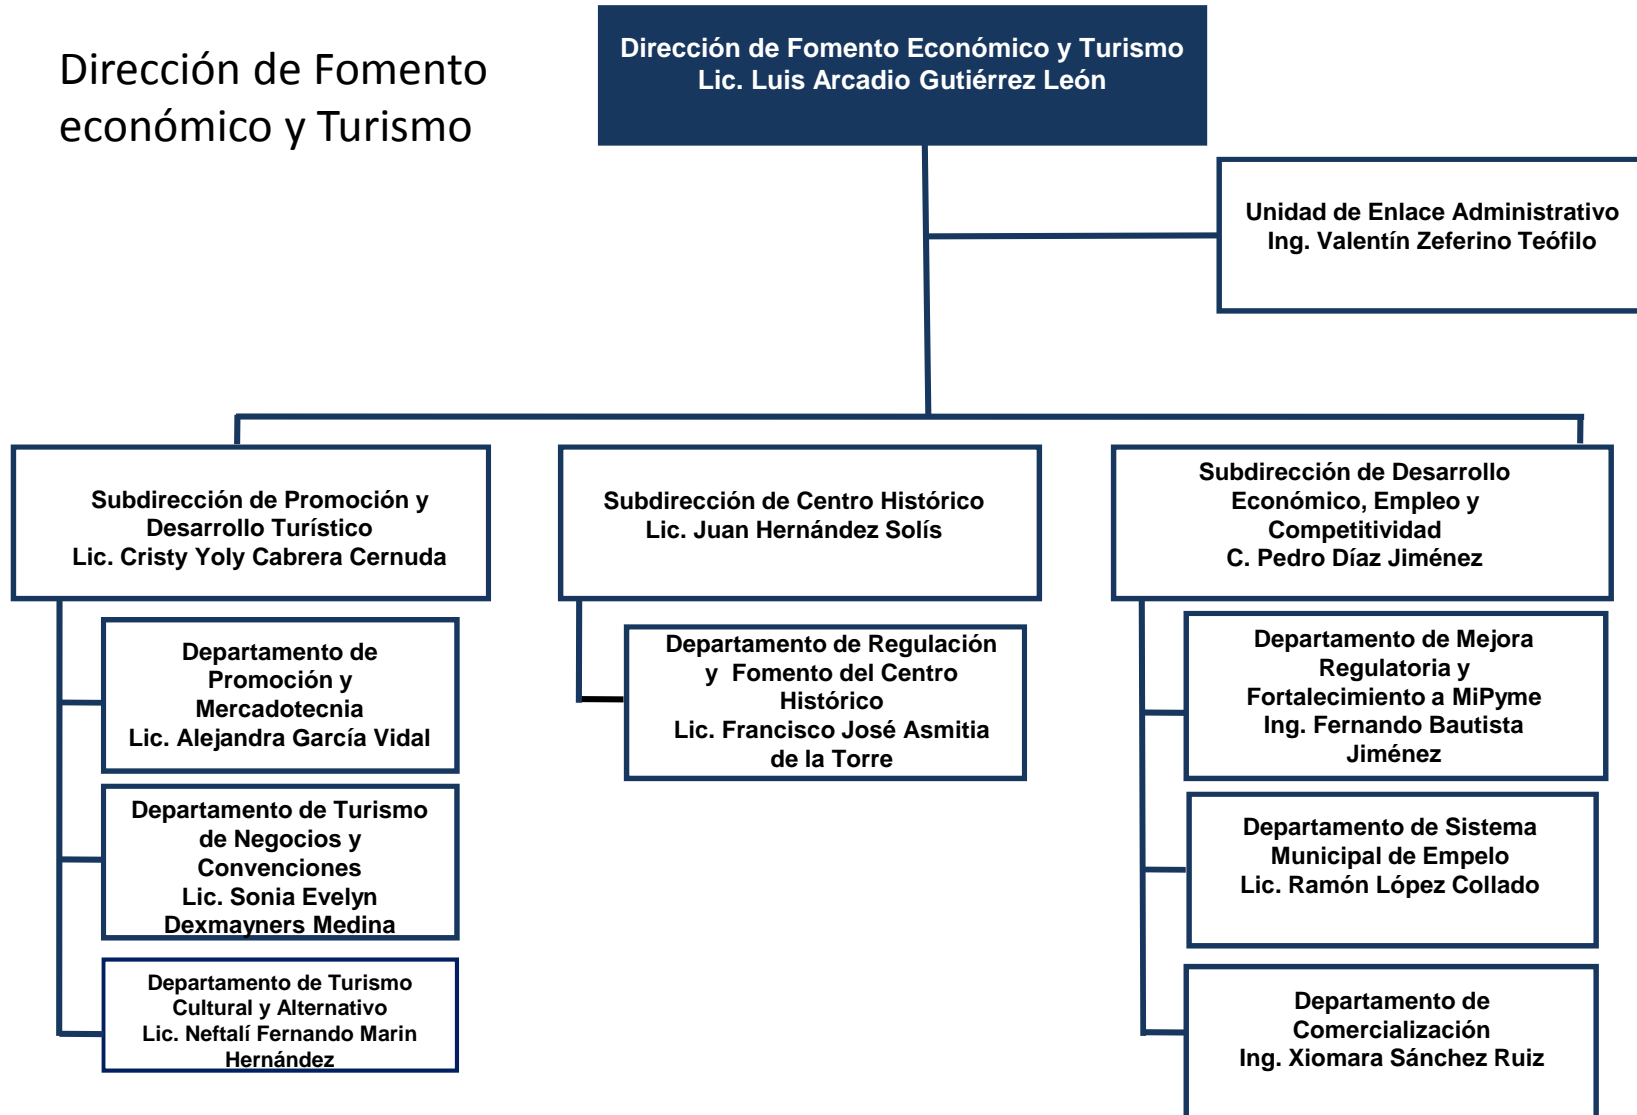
Dirección de Fomento económico y Turismo

Dirección de Fomento Económico y Turismo
Lic. Luis Arcadio Gutiérrez León

Unidad de Enlace Administrativo
Ing. Valentín Zeferino Teófilo

Subdirección de Promoción y Desarrollo Turístico
Lic. Cristy Yoly Cabrera Cernuda

Departamento de Promoción y Mercadotecnia
Lic. Alejandra García Vidal

Departamento de Turismo de Negocios y Convenciones
Lic. Sonia Evelyn Dexmayners Medina

Departamento de Turismo Cultural y Alternativo
Lic. Neftalí Fernando Marin Hernández

Subdirección de Centro Histórico
Lic. Juan Hernández Solís

Departamento de Regulación y Fomento del Centro Histórico
Lic. Francisco José Asmitia de la Torre

Subdirección de Desarrollo Económico, Empleo y Competitividad
C. Pedro Díaz Jiménez

Departamento de Mejora Regulatoria y Fortalecimiento a MiPyme
Ing. Fernando Bautista Jiménez

Departamento de Sistema Municipal de Empelo
Lic. Ramón López Collado

Departamento de Comercialización
Ing. Xiomara Sánchez Ruiz